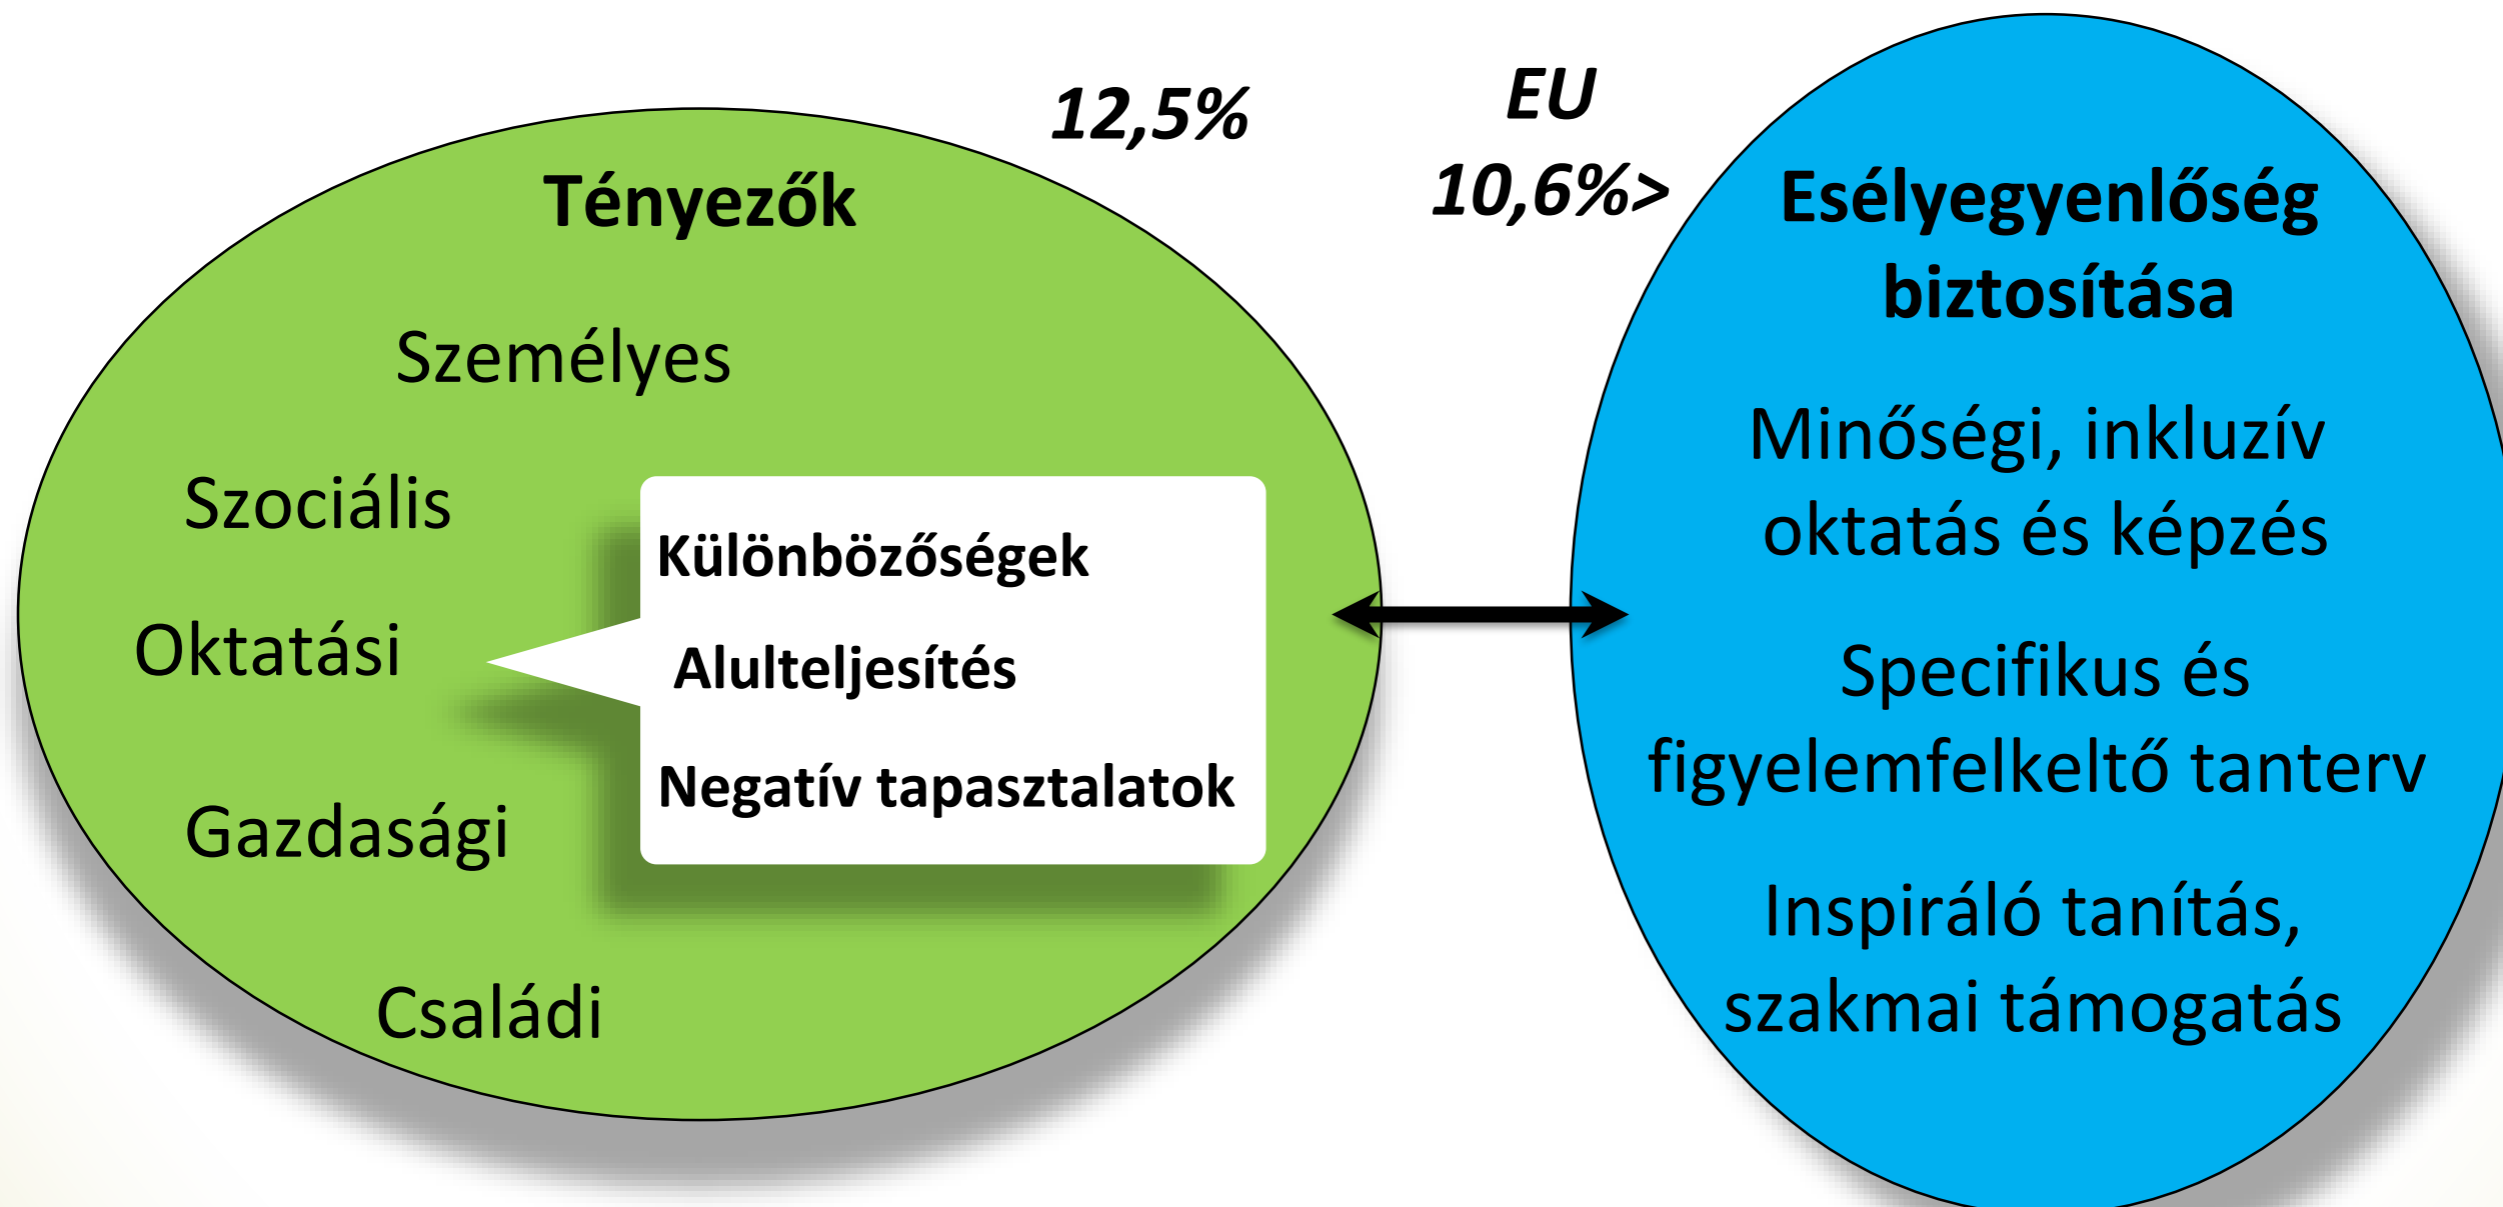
12,5%

EU
10,6%>

Tényezők

Személyes

Szociális

Oktatási

Gazdasági

Családi

Különbözőségek

Alulteljesítés

Negatív tapasztalatok

Esélyegyenlőség biztosítása

Minőségi, inkluzív oktatás és képzés

Specifikus és figyelemfelkeltő tanterv

Inspiráló tanítás, szakmai támogatás